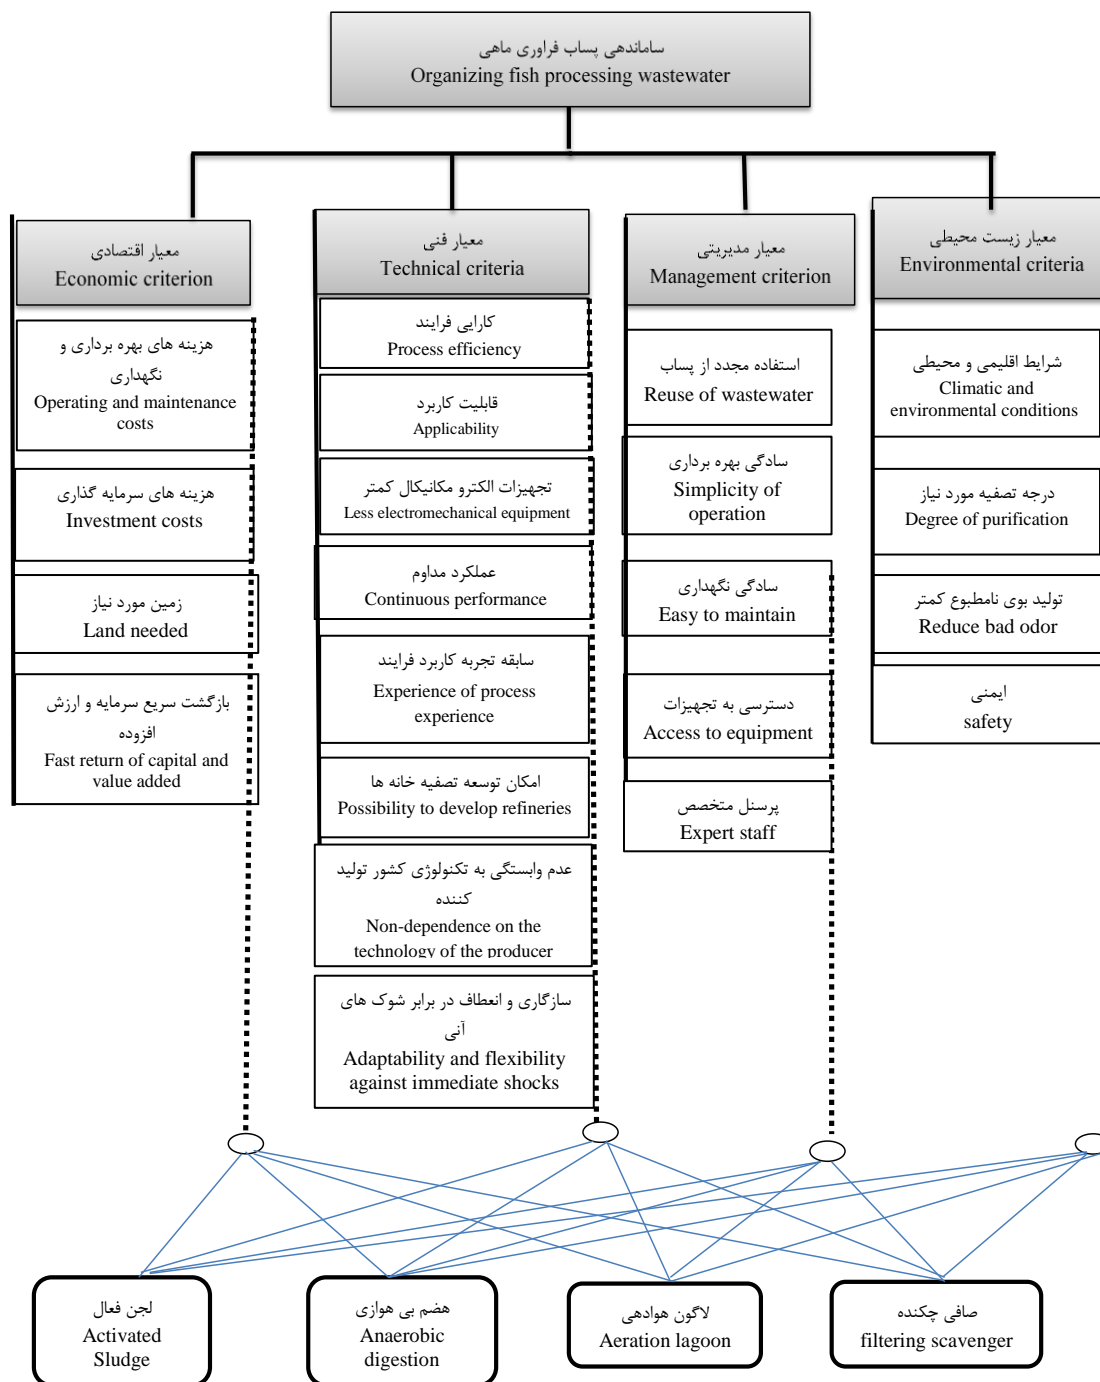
ساماندهی پساب فراوری ماهی
Organizing fish processing wastewater

معیار اقتصادی
Economic criterion

هزینه های بهره برداری و نگهداری
Operating and maintenance costs

هزینه های سرمایه گذاری
Investment costs

زمین مورد نیاز
Land needed

بازگشت سریع سرمایه و ارزش افزوده
Fast return of capital and value added

معیار فنی
Technical criteria

کارایی فرایند
Process efficiency

قابلیت کاربرد
Applicability

تجهیزات الکترو مکانیکال کمتر
Less electromechanical equipment

عملکرد مداوم
Continuous performance

سابقه تجربه کاربرد فرایند
Experience of process experience

امکان توسعه تصفیه خانه ها
Possibility to develop refineries

عدم وابستگی به تکنولوژی کشور تولید کننده
Non-dependence on the technology of the producer

سازگاری و انعطاف در برابر شوک های آنی
Adaptability and flexibility against immediate shocks

معیار مدیریتی
Management criterion

استفاده مجدد از پساب
Reuse of wastewater

سادگی بهره برداری
Simplicity of operation

سادگی نگهداری
Easy to maintain

دسترسی به تجهیزات
Access to equipment

پرسنل متخصص
Expert staff

معیار زیست محیطی
Environmental criteria

شرایط اقلیمی و محیطی
Climatic and environmental conditions

درجه تصفیه مورد نیاز
Degree of purification

تولید بوی نامطبوع کمتر
Reduce bad odor

ایمنی
safety

لجن فعال
Activated Sludge

هضم بی هوازی
Anaerobic digestion

لاگون هوادهی
Aeration lagoon

صافی چکنده
filtering scavenger